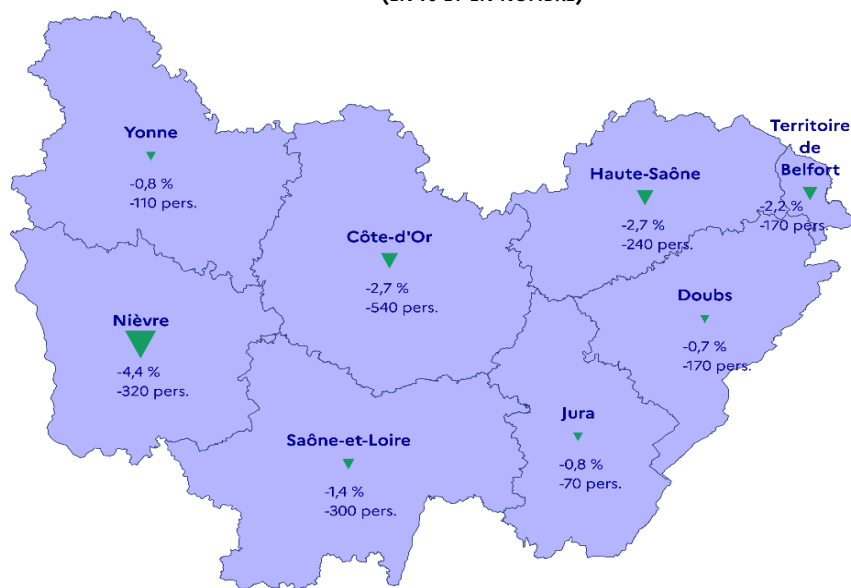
(EN % ET EN NOMBRE)

Yonne
-0,8 %
-110 pers.

Territoire de Belfort
-2,2 %
-170 pers.

Haute-Saône
-2,7 %
-240 pers.

Côte-d'Or
-2,7 %
-540 pers.

Doubs
-0,7 %
-170 pers.

Nièvre
-4,4 %
-320 pers.

Jura
-0,8 %
-70 pers.

Saône-et-Loire
-1,4 %
-300 pers.